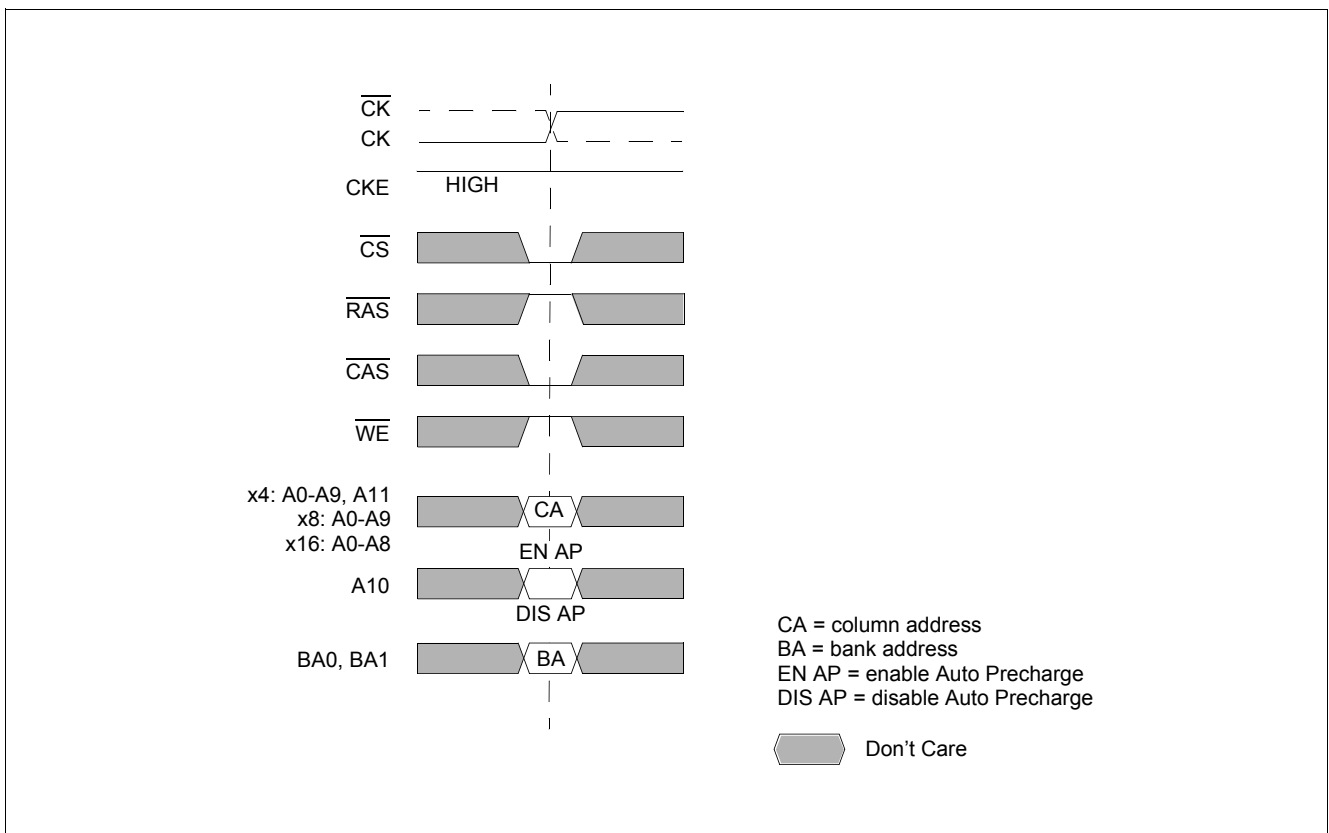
$\overline{CK}$
CK
CKE
HIGH
$\overline{CS}$
$\overline{RAS}$
$\overline{CAS}$
$\overline{WE}$
x4: A0-A9, A11
x8: A0-A9
x16: A0-A8
CA
EN AP
A10
DIS AP
BA0, BA1
BA

CA = column address
BA = bank address
EN AP = enable Auto Precharge
DIS AP = disable Auto Precharge

Don’t Care